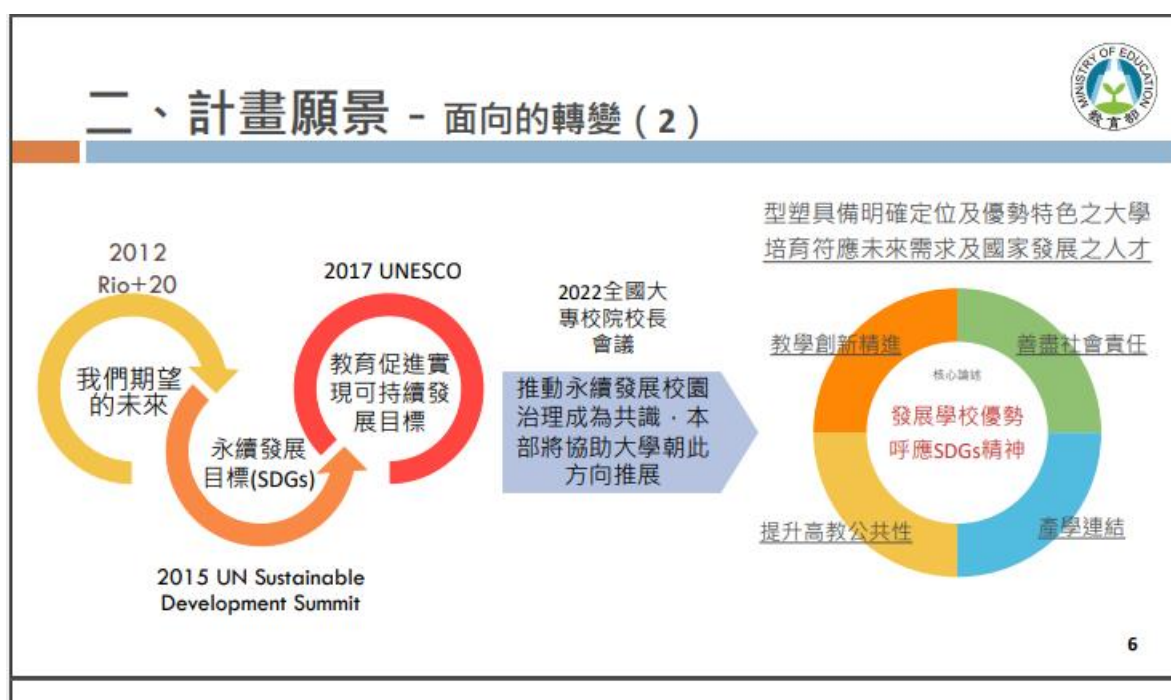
二、計畫願景 - 面向的轉變(2)

MINISTRY OF EDUCATION
教育部

2012
Rio+20

我們期望的未來

永續發展目標(SDGs)

2017 UNESCO

教育促進實現可持續發展目標

2015 UN Sustainable Development Summit

2022全國大專校院校長會議

推動永續發展校園治理成為共識，本部將協助大學朝此方向推展

型塑具備明確定位及優勢特色之大學
培育符應未來需求及國家發展之人才

教學創新精進

善盡社會責任

核心論述

發展學校優勢
呼應SDGs精神

提升高教公共性

產學連結

6